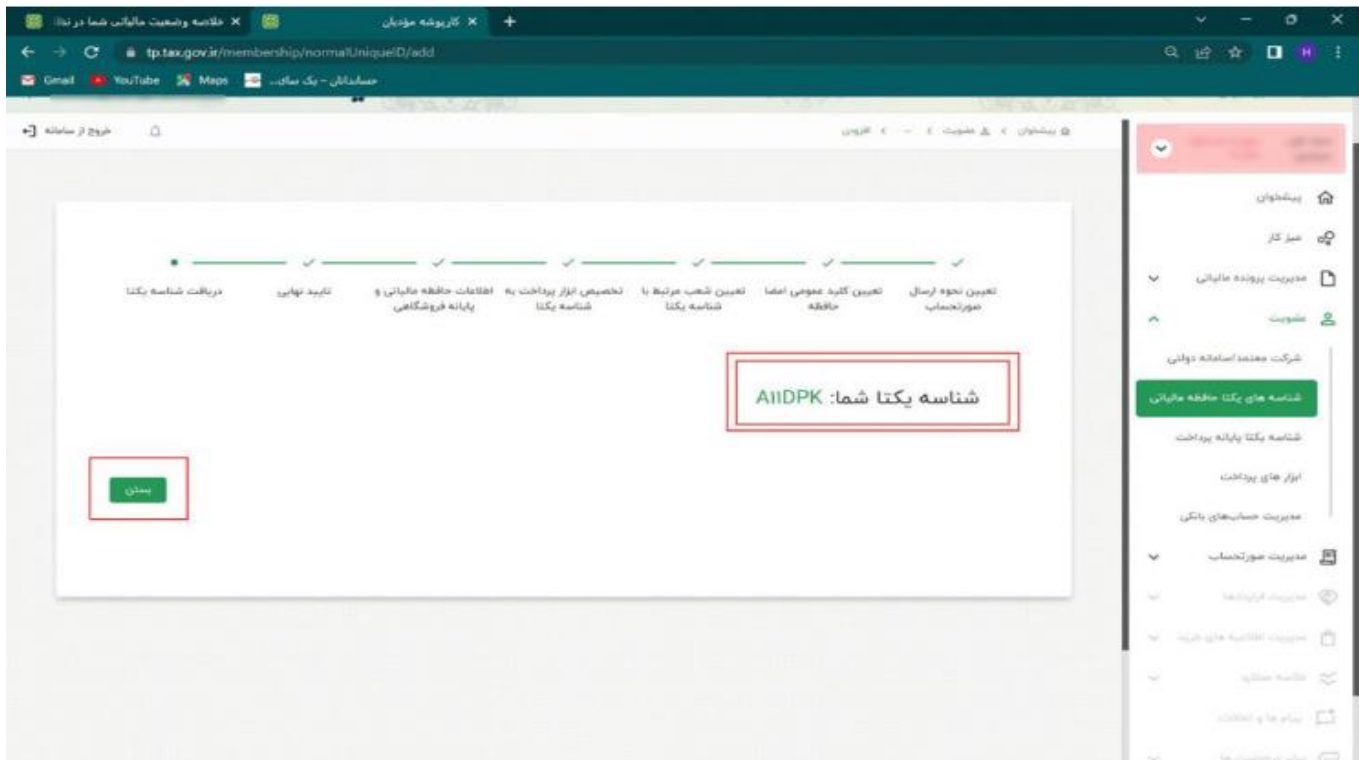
خلاصه وضعیت مالیاتی شما در تا...
کارپوشه مؤدیان
tp.tax.gov.ir/membership/normalUniqueID/add
Gmail YouTube Maps حسابداران - یک سای...

خروج از سامانه
پیشخوان > عضویت > ... > افزودن

تعیین نحوه ارسال صورتحساب
تعیین کلید عمومی امضا حافظه
تعیین شعب مرتبط با شناسه یکتا
تخصیص ابزار پرداخت به شناسه یکتا
اطلاعات حافظه مالیاتی و پایانه فروشگاهی
تایید نهایی
دریافت شناسه یکتا

شناسه یکتا شما: A11DPK

بستن

پیشخوان
میز کار
مدیریت پرونده مالیاتی
عضویت
شرکت معتمد/سامانه دولتی
شناسه های یکتا حافظه مالیاتی
شناسه یکتا پایانه پرداخت
ابزار های پرداخت
مدیریت حساب‌های بانکی
مدیریت صورتحساب
مدیریت قراردادها
مدیریت اظهارنامه های خرید
خلاصه عملکرد
پیام ها و اطلاعات